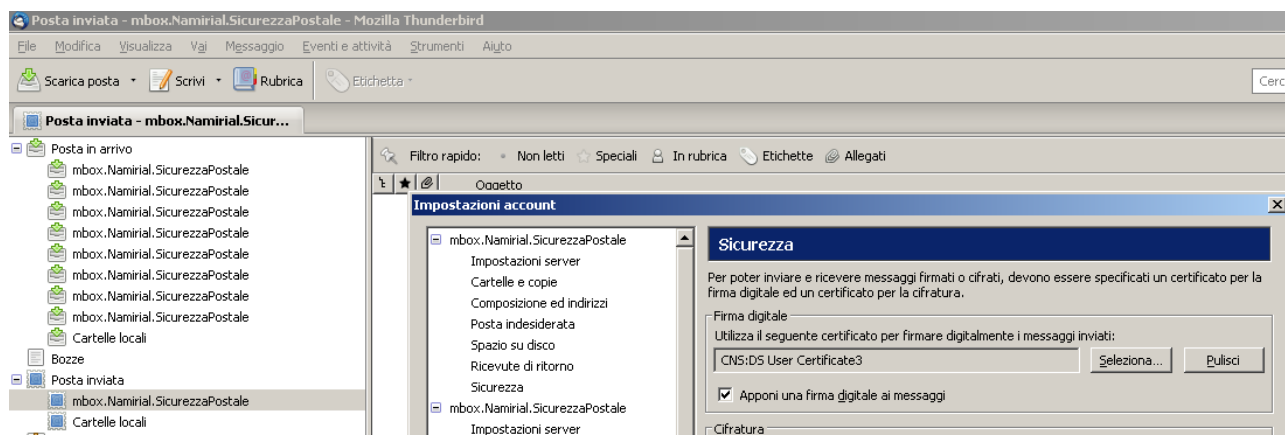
Posta inviata - mbox.Namirial.SicurezzaPostale - Mozilla Thunderbird

File Modifica Visualizza Vai Messaggio Eventi e attività Strumenti Aiuto

Scarica posta Scrivi Rubrica Etichetta Cerc

Posta inviata - mbox.Namirial.Sicur...

Posta in arrivo
mbox.Namirial.SicurezzaPostale
mbox.Namirial.SicurezzaPostale
mbox.Namirial.SicurezzaPostale
mbox.Namirial.SicurezzaPostale
mbox.Namirial.SicurezzaPostale
mbox.Namirial.SicurezzaPostale
mbox.Namirial.SicurezzaPostale
mbox.Namirial.SicurezzaPostale
Cartelle locali
Bozze
Posta inviata
mbox.Namirial.SicurezzaPostale
Cartelle locali

Filtro rapido: Non letti Speciali In rubrica Etichette Allegati

Oggetto

Impostazioni account

mbox.Namirial.SicurezzaPostale
Impostazioni server
Cartelle e copie
Composizione ed indirizzi
Posta indesiderata
Spazio su disco
Ricevute di ritorno
Sicurezza
mbox.Namirial.SicurezzaPostale
Impostazioni server

Sicurezza

Per poter inviare e ricevere messaggi firmati o cifrati, devono essere specificati un certificato per la firma digitale ed un certificato per la cifratura.

Firma digitale
Utilizza il seguente certificato per firmare digitalmente i messaggi inviati:
CNS:DS User Certificate3
Seleziona... Pulisci
Apponi una firma digitale ai messaggi

Cifratura